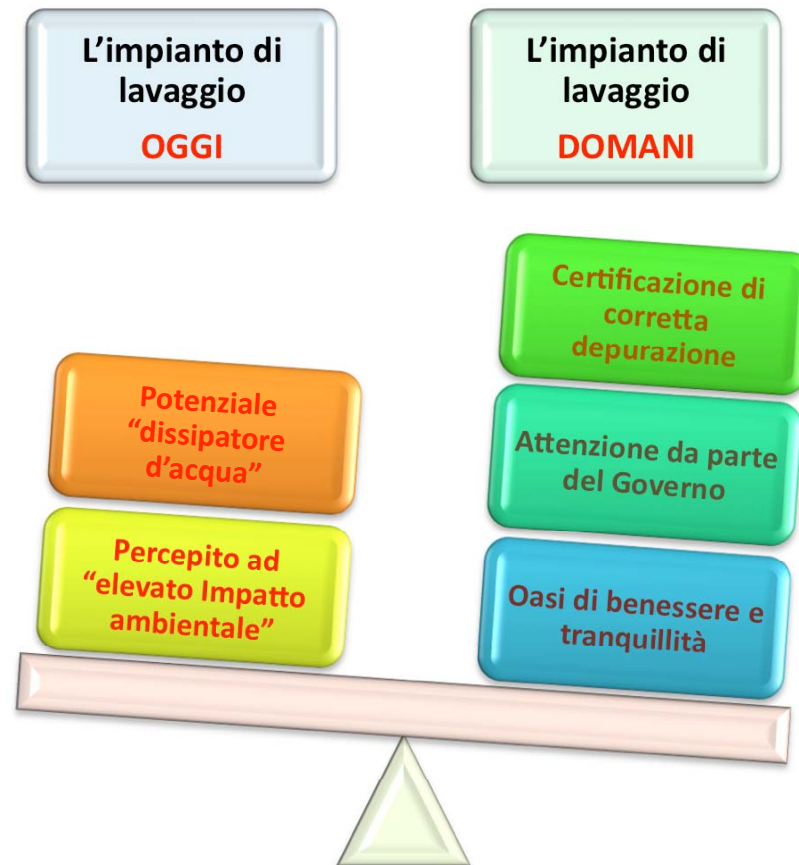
L’impianto di lavaggio
OGGI

L’impianto di lavaggio
DOMANI

Certificazione di corretta depurazione

Potenziale “dissipatore d’acqua”

Attenzione da parte del Governo

Percepito ad “elevato Impatto ambientale”

Oasi di benessere e tranquillità